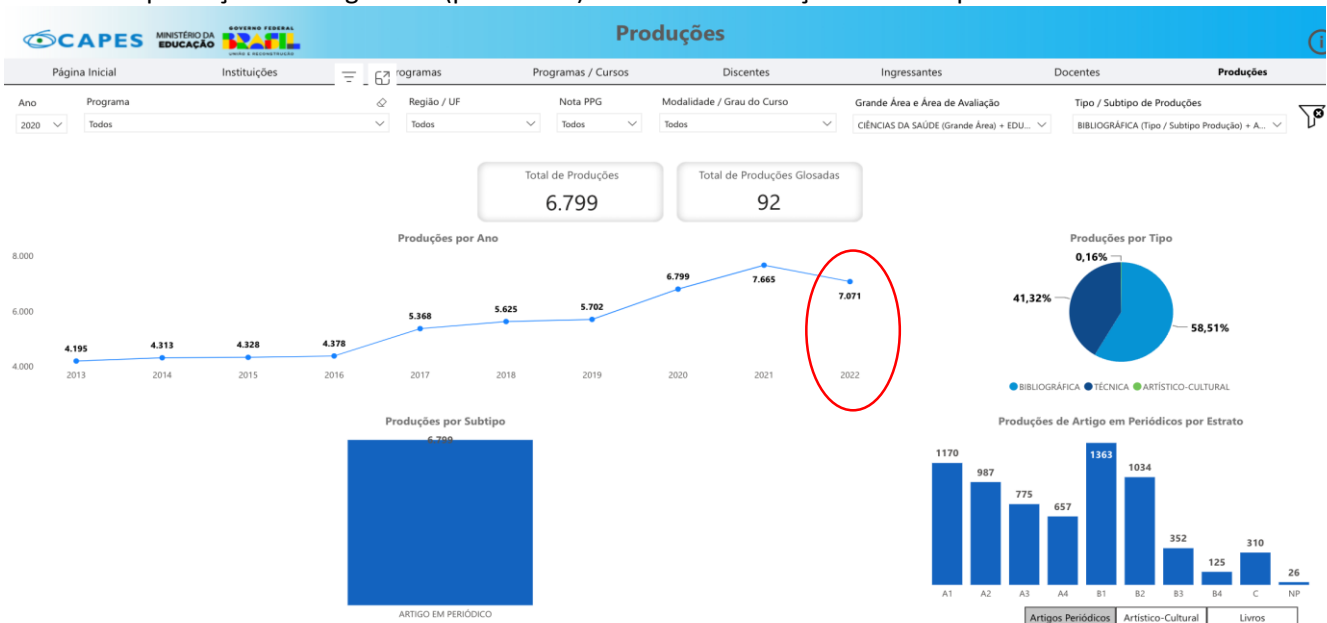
CAPES MINISTÉRIO DA EDUCAÇÃO GOVERNO FEDERAL BRASIL UNIÃO E RECONSTRUÇÃO

Produções

Página Inicial | Instituições | Programas | Programas / Cursos | Discentes | Ingressantes | Docentes | Produções

Ano
2020

Programa
Todos

Região / UF
Todos

Nota PPG
Todos

Modalidade / Grau do Curso
Todos

Grande Área e Área de Avaliação
CIÊNCIAS DA SAÚDE (Grande Área) + EDU...

Tipo / Subtipo de Produções
BIBLIOGRÁFICA (Tipo / Subtipo Produção) + A...

Total de Produções
6.799

Total de Produções Glosadas
92

Produções por Ano

8.000
6.000
4.000

| 2013 | 2014 | 2015 | 2016 | 2017 | 2018 | 2019 | 2020 | 2021 | 2022 |
|---|---|---|---|---|---|---|---|---|---|
| 4.195 | 4.313 | 4.328 | 4.378 | 5.368 | 5.625 | 5.702 | 6.799 | 7.665 | 7.071 |

Produções por Tipo

0,16%
41,32%
58,51%

BIBLIOGRÁFICA TÉCNICA ARTÍSTICO-CULTURAL

Produções por Subtipo

6.799
ARTIGO EM PERIÓDICO

Produções de Artigo em Periódicos por Estrato

| A1 | A2 | A3 | A4 | B1 | B2 | B3 | B4 | C | NP |
|---|---|---|---|---|---|---|---|---|---|
| 1170 | 987 | 775 | 657 | 1363 | 1034 | 352 | 125 | 310 | 26 |

Artigos Periódicos | Artístico-Cultural | Livros